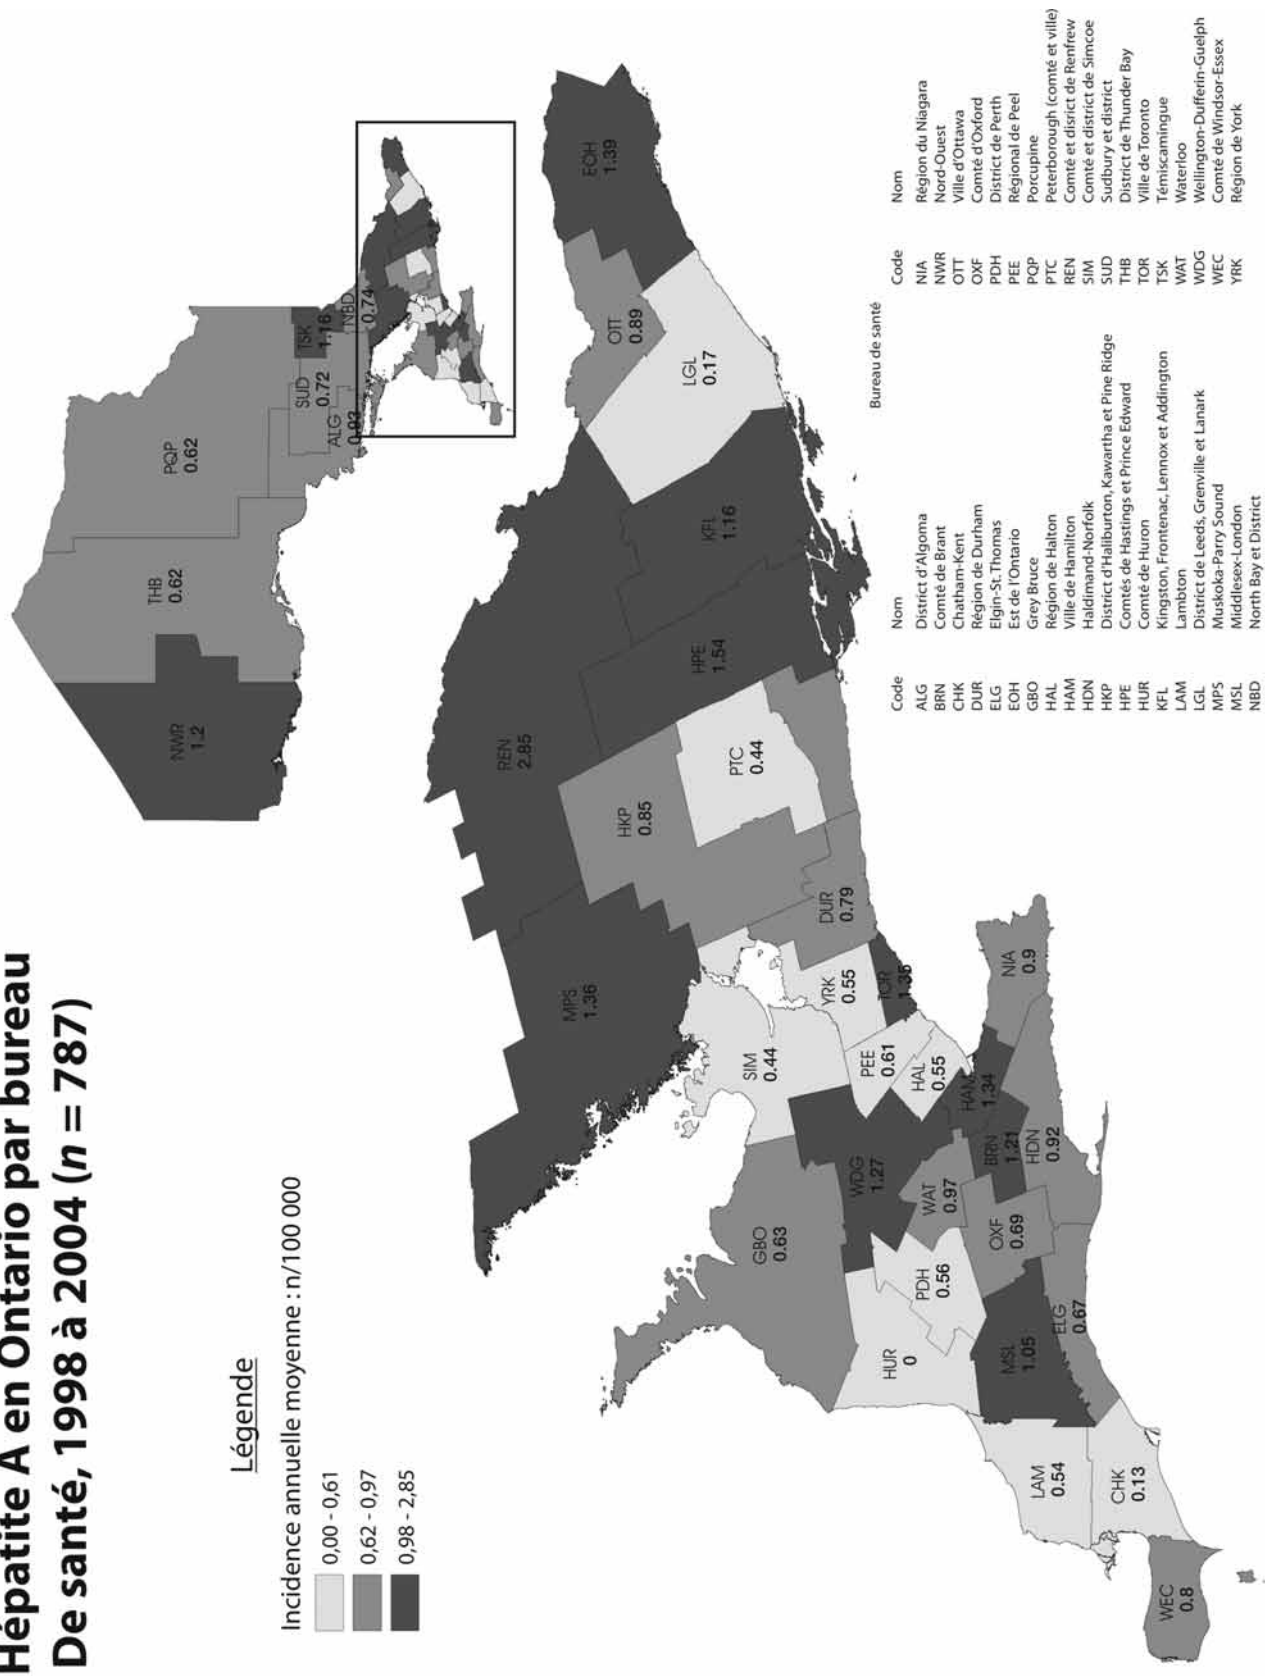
Hépatite A en Ontario par bureau De santé, 1998 à 2004 ($n$ = 787)

Légende

Incidence annuelle moyenne : n/100 000

0,00 - 0,61

0,62 - 0,97

0,98 - 2,85

NWR 1.2

THB 0.62

PQP 0.62

SUD 0.72

TSK 1.16

ALG 0.93

NBD 0.74

WEC 0.8

LAM 0.54

CHK 0.13

HUR 0

MSL 1.05

ELG 0.67

PDH 0.56

OXF 0.69

GBO 0.63

WAT 0.97

WDG 1.27

BRN 1.21

HDN 0.92

HAM 1.34

HAL 0.55

PEE 0.61

SIM 0.44

YRK 0.55

TOR 1.35

NIA 0.9

DUR 0.79

MPS 1.36

HKP 0.85

PTC 0.44

REN 2.85

HPE 1.54

KFL 1.16

LGL 0.17

OTT 0.89

EOH 1.39

Bureau de santé

| Code | Nom |
|---|---|
| ALG | District d'Algoma |
| BRN | Comté de Brant |
| CHK | Chatham-Kent |
| DUR | Région de Durham |
| ELG | Elgin-St. Thomas |
| EOH | Est de l'Ontario |
| GBO | Grey Bruce |
| HAL | Région de Halton |
| HAM | Ville de Hamilton |
| HDN | Haldimand-Norfolk |
| HKP | District d'Haliburton, Kawartha et Pine Ridge |
| HPE | Comtés de Hastings et Prince Edward |
| HUR | Comté de Huron |
| KFL | Kingston, Frontenac, Lennox et Addington |
| LAM | Lambton |
| LGL | District de Leeds, Grenville et Lanark |
| MPS | Muskoka-Parry Sound |
| MSL | Middlesex-London |
| NBD | North Bay et District |

| Code | Nom |
|---|---|
| NIA | Région du Niagara |
| NWR | Nord-Ouest |
| OTT | Ville d'Ottawa |
| OXF | Comté d'Oxford |
| PDH | District de Perth |
| PEE | Régional de Peel |
| PQP | Porcupine |
| PTC | Peterborough (comté et ville) |
| REN | Comté et district de Renfrew |
| SIM | Comté et district de Simcoe |
| SUD | Sudbury et district |
| THB | District de Thunder Bay |
| TOR | Ville de Toronto |
| TSK | Témiscamingue |
| WAT | Waterloo |
| WDG | Wellington-Dufferin-Guelph |
| WEC | Comté de Windsor-Essex |
| YRK | Région de York |